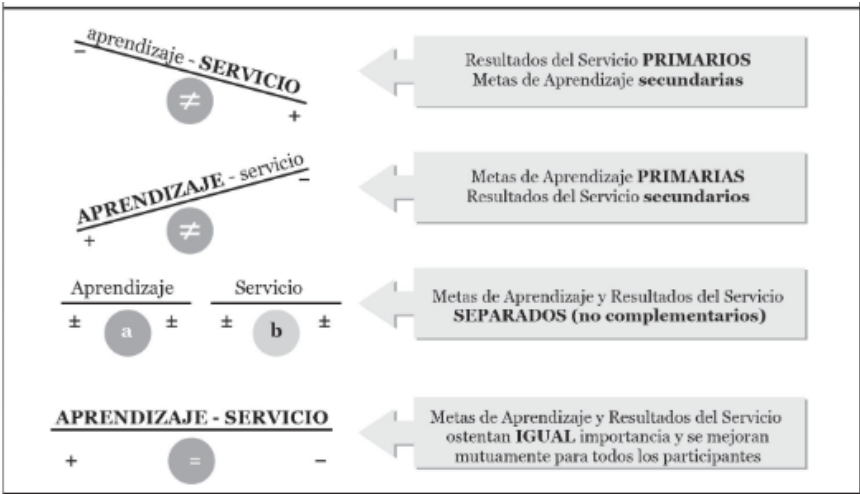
– aprendizaje - SERVICIO
≠
+

Resultados del Servicio PRIMARIOS
Metas de Aprendizaje secundarias

APRENDIZAJE - servicio –
+ ≠

Metas de Aprendizaje PRIMARIAS
Resultados del Servicio secundarios

Aprendizaje
± a ±

Servicio
± b ±

Metas de Aprendizaje y Resultados del Servicio
SEPARADOS (no complementarios)

APRENDIZAJE - SERVICIO
+ = –

Metas de Aprendizaje y Resultados del Servicio ostentan IGUAL importancia y se mejoran mutuamente para todos los participantes